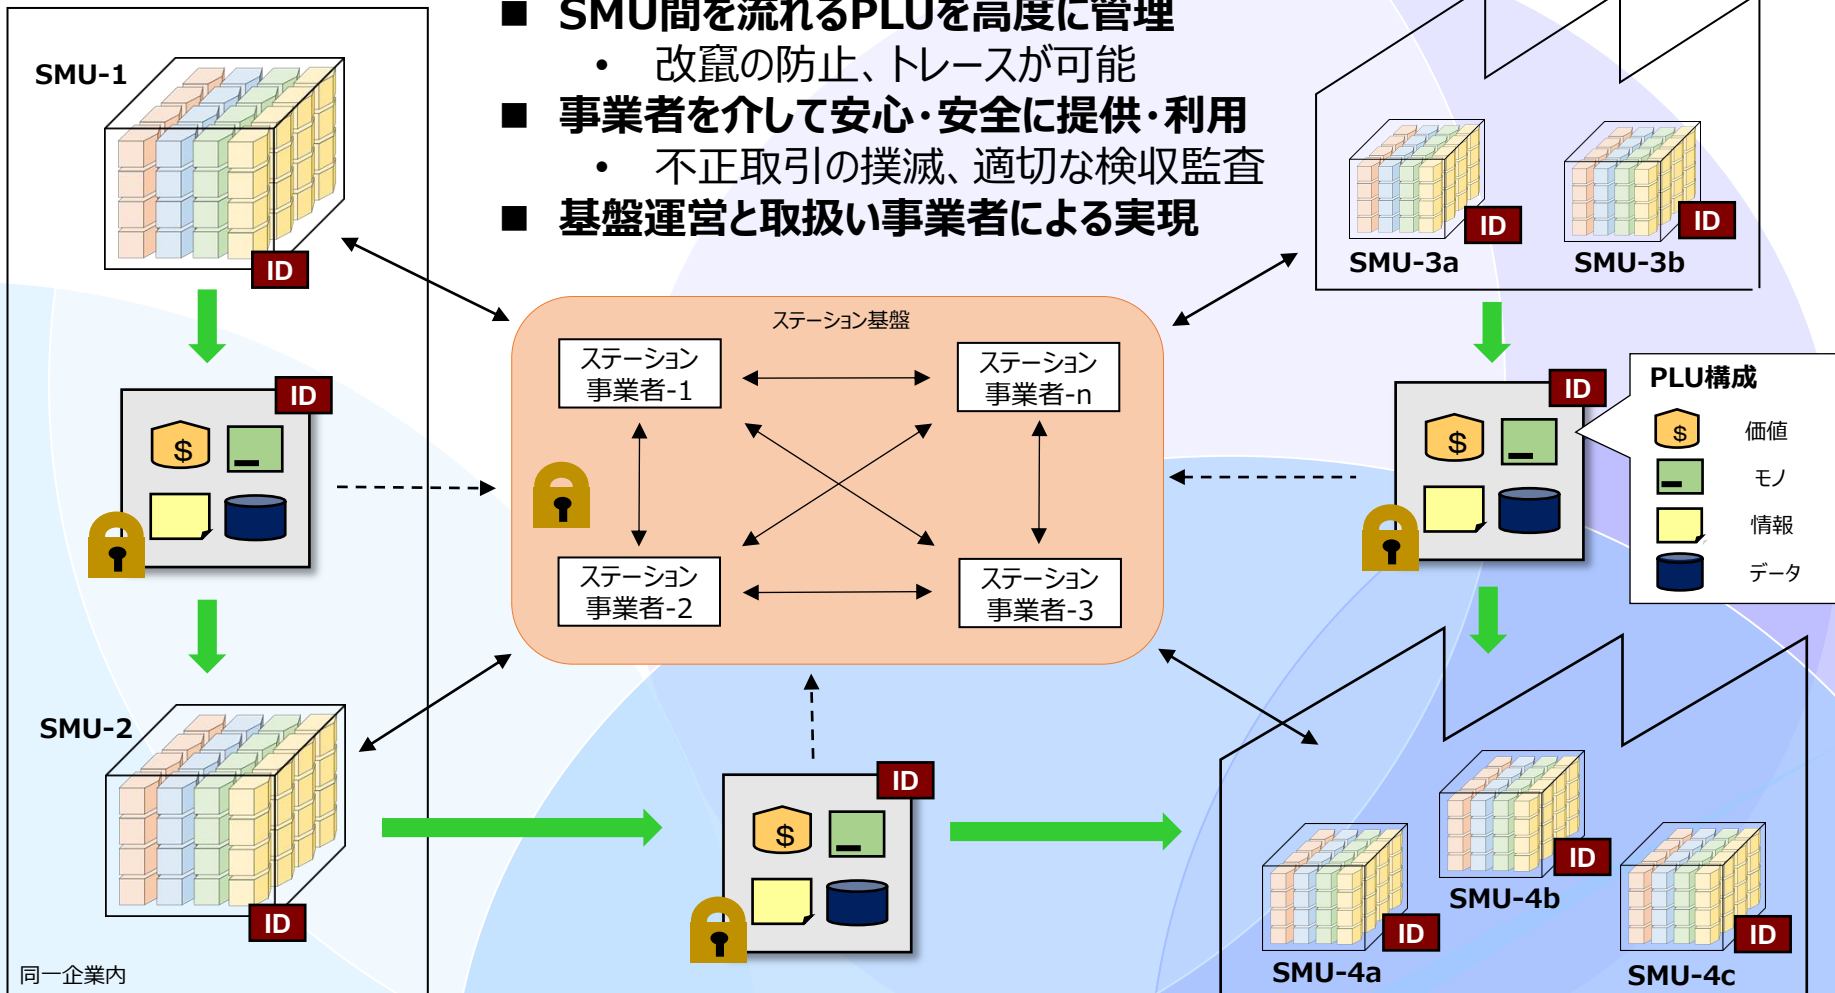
■ SMU間を流れるPLUを高度に管理
• 改竄の防止、トレースが可能
■ 事業者を介して安心･安全に提供･利用
• 不正取引の撲滅、適切な検収監査
■ 基盤運営と取扱い事業者による実現

SMU-1
ID
ID
$
SMU-2
ID
同一企業内

ステーション基盤
ステーション事業者-1
ステーション事業者-n
ステーション事業者-2
ステーション事業者-3

ID
$

ID
SMU-3a
ID
SMU-3b

ID
$

PLU構成
$ 価値
モノ
情報
データ

ID
SMU-4b
ID
SMU-4a
ID
SMU-4c